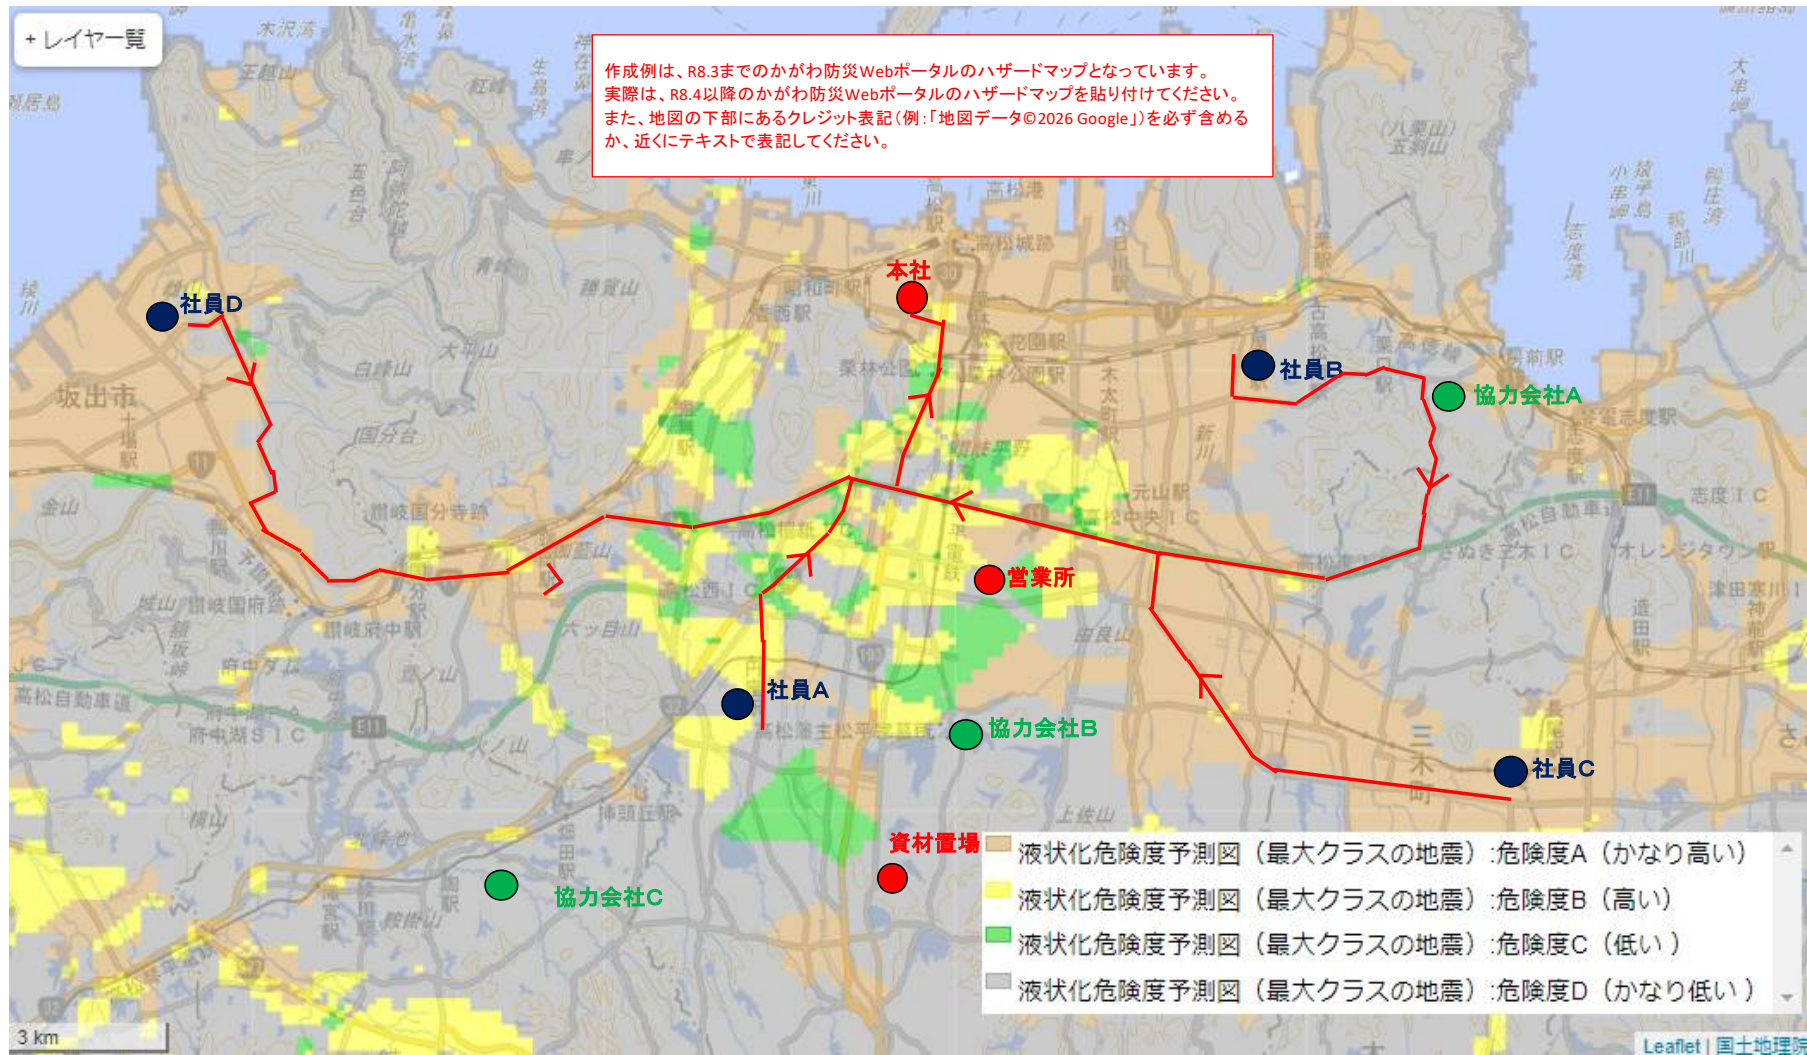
+ レイヤー覧

作成例は、R8.3までのかがわ防災Webポータルのハザードマップとなっています。
実際は、R8.4以降のかがわ防災Webポータルのハザードマップを貼り付けてください。
また、地図の下部にあるクレジット表記（例：「地図データ©2026 Google」）を必ず含めるか、近くにテキストで表記してください。

本社
社員D
社員B
協力会社A
営業所
社員A
協力会社B
社員C
資材置場
協力会社C

坂出市
高松駅
栗林公園
高松自動車道
志度IC
三木町

液状化危険度予測図（最大クラスの地震）:危険度A（かなり高い）
液状化危険度予測図（最大クラスの地震）:危険度B（高い）
液状化危険度予測図（最大クラスの地震）:危険度C（低い）
液状化危険度予測図（最大クラスの地震）:危険度D（かなり低い）

3 km
Leaflet | 国土地理院